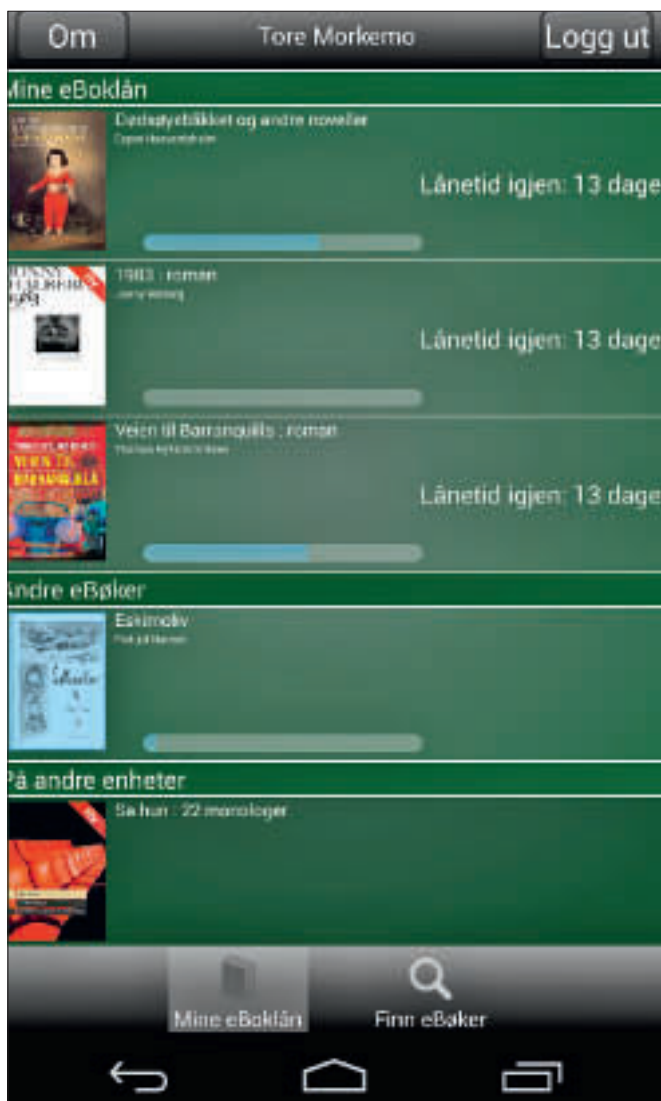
Om

Tore Morkemo

Logg ut

Mine eBoklån

Dødsbyttekket og andre noveller

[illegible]

Lånetid igjen: 13 dage

1983 : roman

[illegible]

Lånetid igjen: 13 dage

Veien til Barranquilla : roman

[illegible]

Lånetid igjen: 13 dage

Andre eBøker

Eskimoliv

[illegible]

På andre enheter

Sa hun : 22 monologer

Mine eBoklån

Finn eBøker